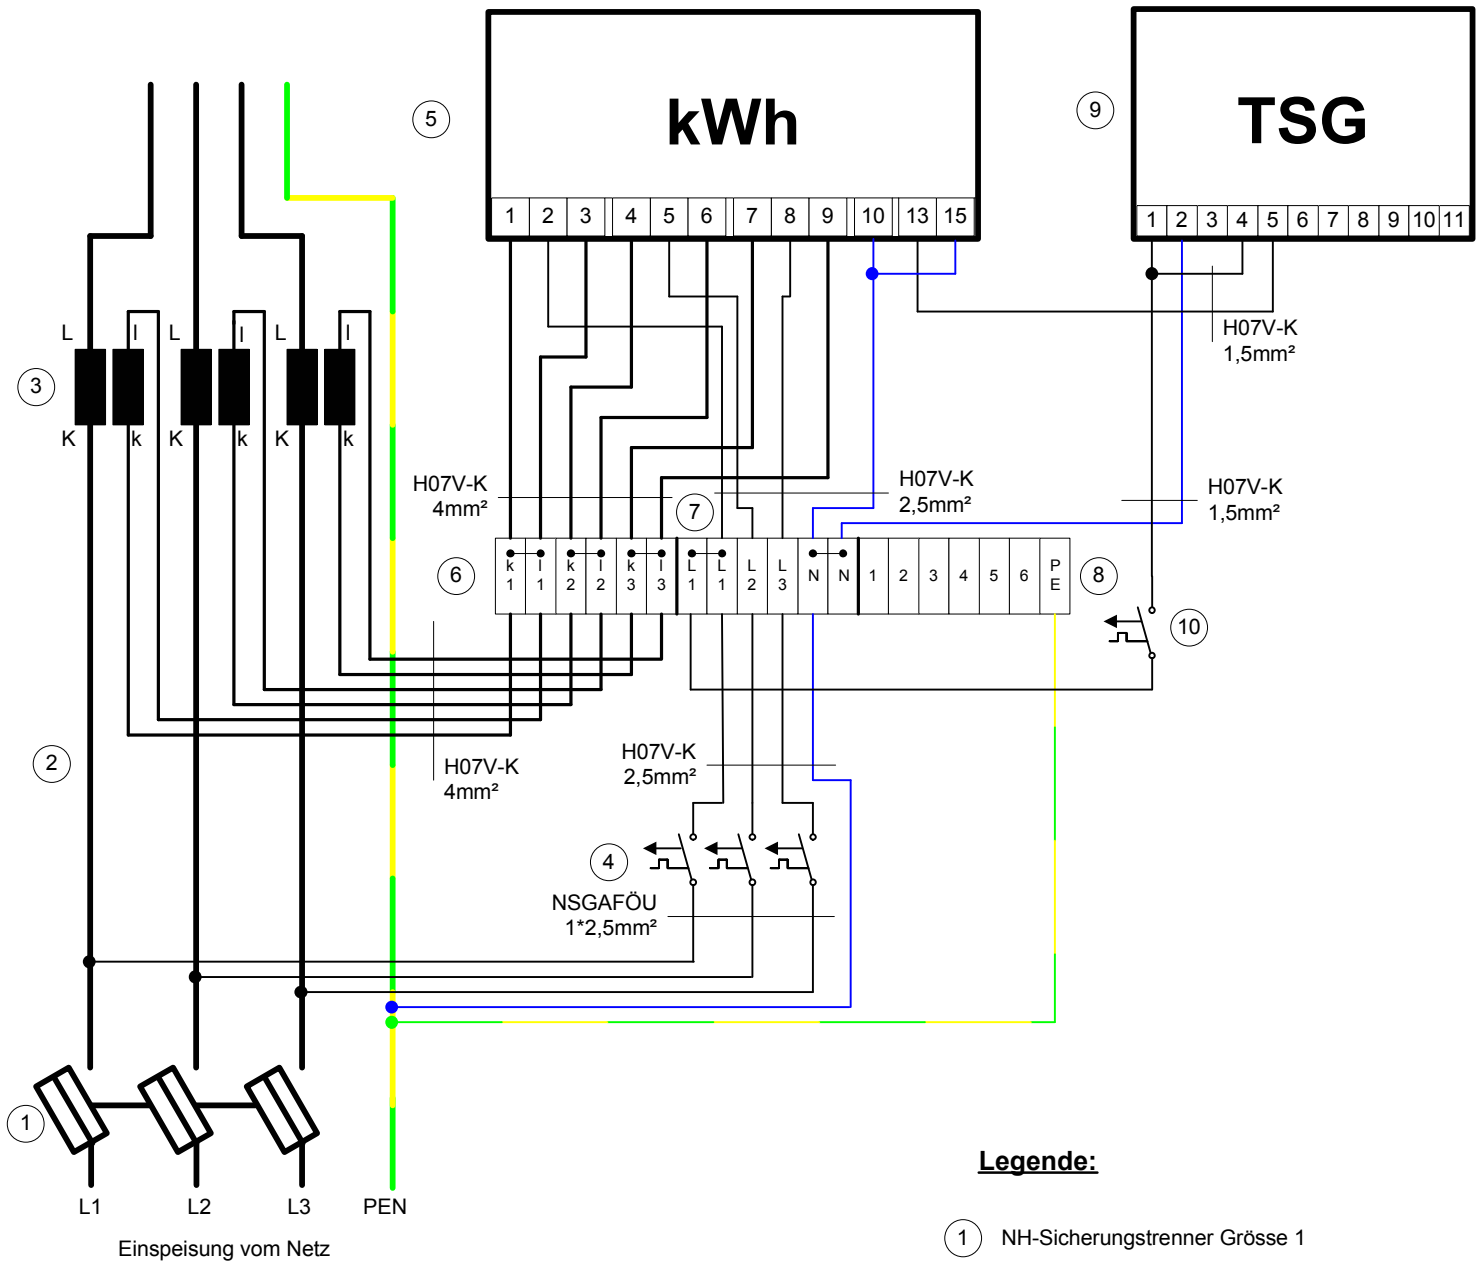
kWh

TSG

5

9

1 2 3 4 5 6 7 8 9 10 13 15

1 2 3 4 5 6 7 8 9 10 11

H07V-K
1,5mm²

3

L l L l L l
K k K k K k

H07V-K
4mm²

7

H07V-K
2,5mm²

H07V-K
1,5mm²

6

k 1 | l 1 | k 2 | l 2 | k 3 | l 3 | L 1 | L 1 | L 2 | L 3 | N | N | 1 | 2 | 3 | 4 | 5 | 6 | P E

8

10

2

H07V-K
4mm²

H07V-K
2,5mm²

4

NSGAFÖU
1*2,5mm²

1

L1 L2 L3 PEN

Einspeisung vom Netz

Legende:

1 NH-Sicherungstrenner Grösse 1